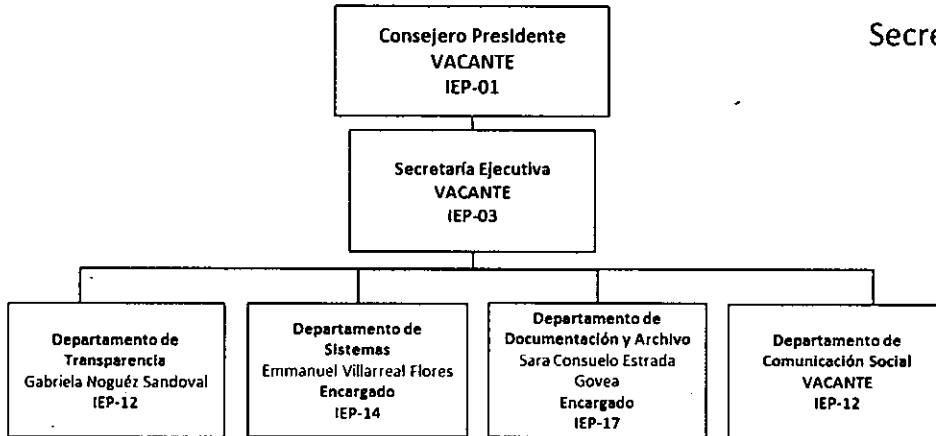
Consejero Presidente
VACANTE
IEP-01

Secre

Secretaría Ejecutiva
VACANTE
IEP-03

Departamento de Transparencia
Gabriela Noguéz Sandoval
IEP-12

Departamento de Sistemas
Emmanuel Villarreal Flores
Encargado
IEP-14

Departamento de Documentación y Archivo
Sara Consuelo Estrada Govea
Encargado
IEP-17

Departamento de Comunicación Social
VACANTE
IEP-12